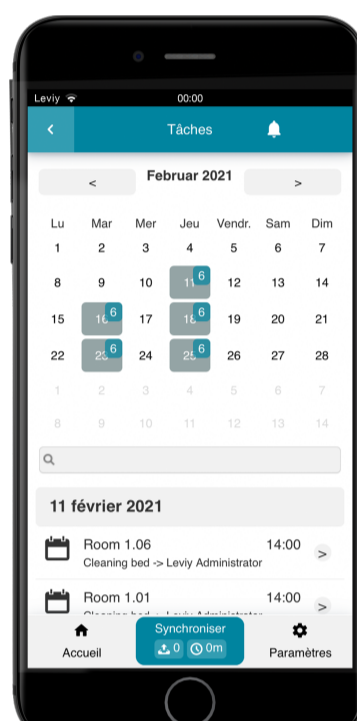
Leviy 00:00

<
Tâches

<
Februar 2021
>

| Lu | Mar | Mer | Jeu | Vendr. | Sam | Dim |
|---|---|---|---|---|---|---|
| 1 | 2 | 3 | 4 | 5 | 6 | 7 |
| 8 | 9 | 10 | 11 6 | 12 | 13 | 14 |
| 15 | 16 6 | 17 | 18 6 | 19 | 20 | 21 |
| 22 | 23 6 | 24 | 25 6 | 26 | 27 | 28 |
| 1 | 2 | 3 | 4 | 5 | 6 | 7 |
| 8 | 9 | 10 | 11 | 12 | 13 | 14 |

11 février 2021

Room 1.06 14:00
Cleaning bed -> Leviy Administrator
>

Room 1.01 14:00
Cleaning bed -> Leviy Administrator
>

Accueil
Synchroniser
0 0m
Paramètres